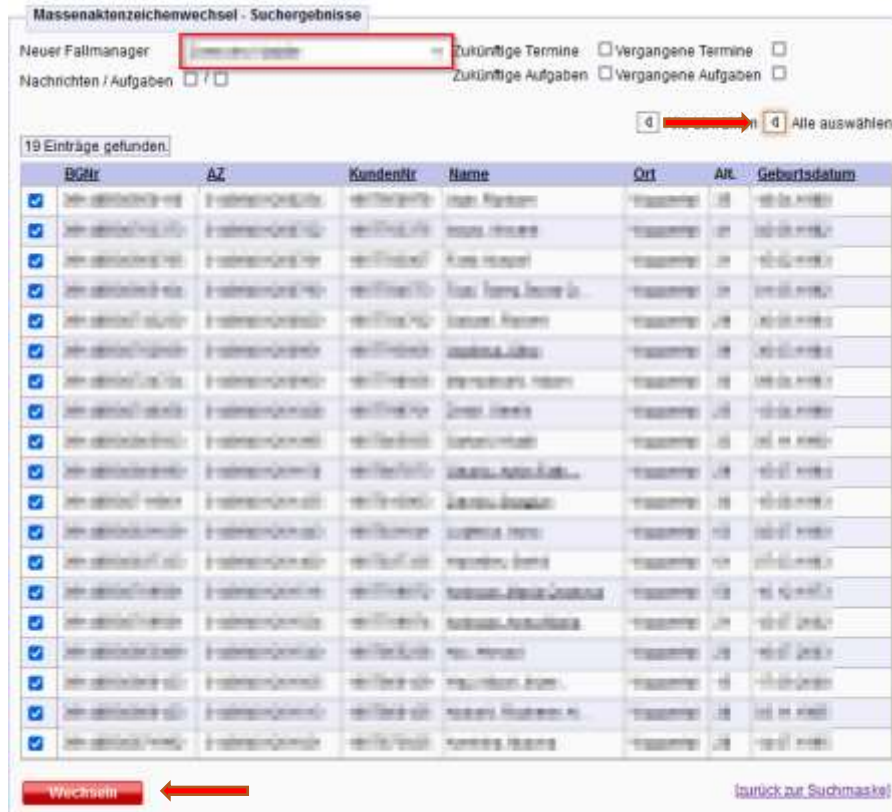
Massenaktenzeichenwechsel - Suchergebnisse

Neuer Fallmanager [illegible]

Zukünftige Termine ☐ Vergangene Termine ☐

Nachrichten / Aufgaben ☐ / ☐

Zukünftige Aufgaben ☐ Vergangene Aufgaben ☐

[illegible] Alle auswählen

19 Einträge gefunden.

| | BGNr | AZ | KundenNr | Name | Ort | Alt. | Geburtsdatum |
|---|---|---|---|---|---|---|---|
| ☑ | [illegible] | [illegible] | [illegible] | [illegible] | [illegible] | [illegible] | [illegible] |
| ☑ | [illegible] | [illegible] | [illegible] | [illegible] | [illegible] | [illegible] | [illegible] |
| ☑ | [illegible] | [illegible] | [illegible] | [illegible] | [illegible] | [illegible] | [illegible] |
| ☑ | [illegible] | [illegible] | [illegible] | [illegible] | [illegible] | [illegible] | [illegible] |
| ☑ | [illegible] | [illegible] | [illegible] | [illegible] | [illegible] | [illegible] | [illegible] |
| ☑ | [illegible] | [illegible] | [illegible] | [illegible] | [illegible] | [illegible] | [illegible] |
| ☑ | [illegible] | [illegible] | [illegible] | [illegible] | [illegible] | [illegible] | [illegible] |
| ☑ | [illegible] | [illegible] | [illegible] | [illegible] | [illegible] | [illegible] | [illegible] |
| ☑ | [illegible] | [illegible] | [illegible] | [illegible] | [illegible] | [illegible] | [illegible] |
| ☑ | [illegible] | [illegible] | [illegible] | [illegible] | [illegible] | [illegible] | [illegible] |
| ☑ | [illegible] | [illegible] | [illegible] | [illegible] | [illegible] | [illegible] | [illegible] |
| ☑ | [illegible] | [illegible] | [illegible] | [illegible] | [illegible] | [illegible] | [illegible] |
| ☑ | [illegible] | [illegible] | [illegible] | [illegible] | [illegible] | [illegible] | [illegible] |
| ☑ | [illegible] | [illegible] | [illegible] | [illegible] | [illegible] | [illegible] | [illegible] |
| ☑ | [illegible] | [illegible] | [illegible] | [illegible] | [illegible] | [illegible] | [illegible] |
| ☑ | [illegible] | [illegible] | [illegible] | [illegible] | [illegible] | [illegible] | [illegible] |
| ☑ | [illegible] | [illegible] | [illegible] | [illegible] | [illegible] | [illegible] | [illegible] |
| ☑ | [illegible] | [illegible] | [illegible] | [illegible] | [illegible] | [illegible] | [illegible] |
| ☑ | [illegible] | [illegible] | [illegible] | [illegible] | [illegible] | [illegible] | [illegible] |

Wechseln

[zurück zur Suchmaske]